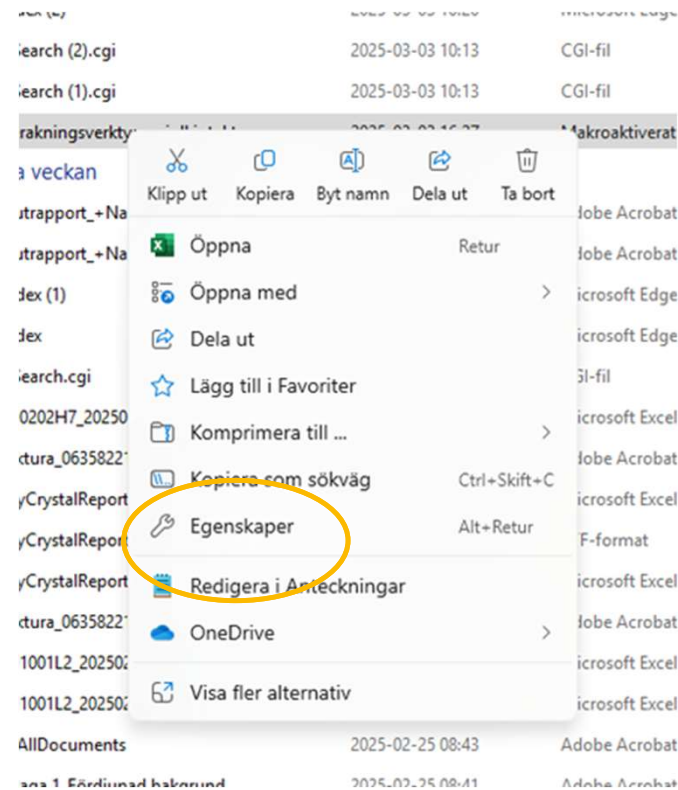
dex (2) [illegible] Microsoft Edge
earch (2).cgi 2025-03-03 10:13 CGI-fil
earch (1).cgi 2025-03-03 10:13 CGI-fil
raknningsverkty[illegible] 2025-03-03 16:37 Makroaktiverat
a veckan
utrapport_+Na dobe Acrobat
utrapport_+Na dobe Acrobat
dex (1) icrosoft Edge
dex icrosoft Edge
earch.cgi GI-fil
0202H7_20250 icrosoft Excel
ctura_06358221 dobe Acrobat
yCrystalReport icrosoft Excel
yCrystalReport F-format
yCrystalReport icrosoft Excel
ctura_06358221 dobe Acrobat
1001L2_202502 icrosoft Excel
1001L2_202502 icrosoft Excel
AllDocuments 2025-02-25 08:43 Adobe Acrobat
aga 1 Fördjupad bakgrund 2025-02-25 08:41 Adobe Acrobat

Klipp ut
Kopiera
Byt namn
Dela ut
Ta bort
Öppna Retur
Öppna med
Dela ut
Lägg till i Favoriter
Komprimera till ...
Kopiera som sökväg Ctrl+Skift+C
Egenskaper Alt+Retur
Redigera i Anteckningar
OneDrive
Visa fler alternativ